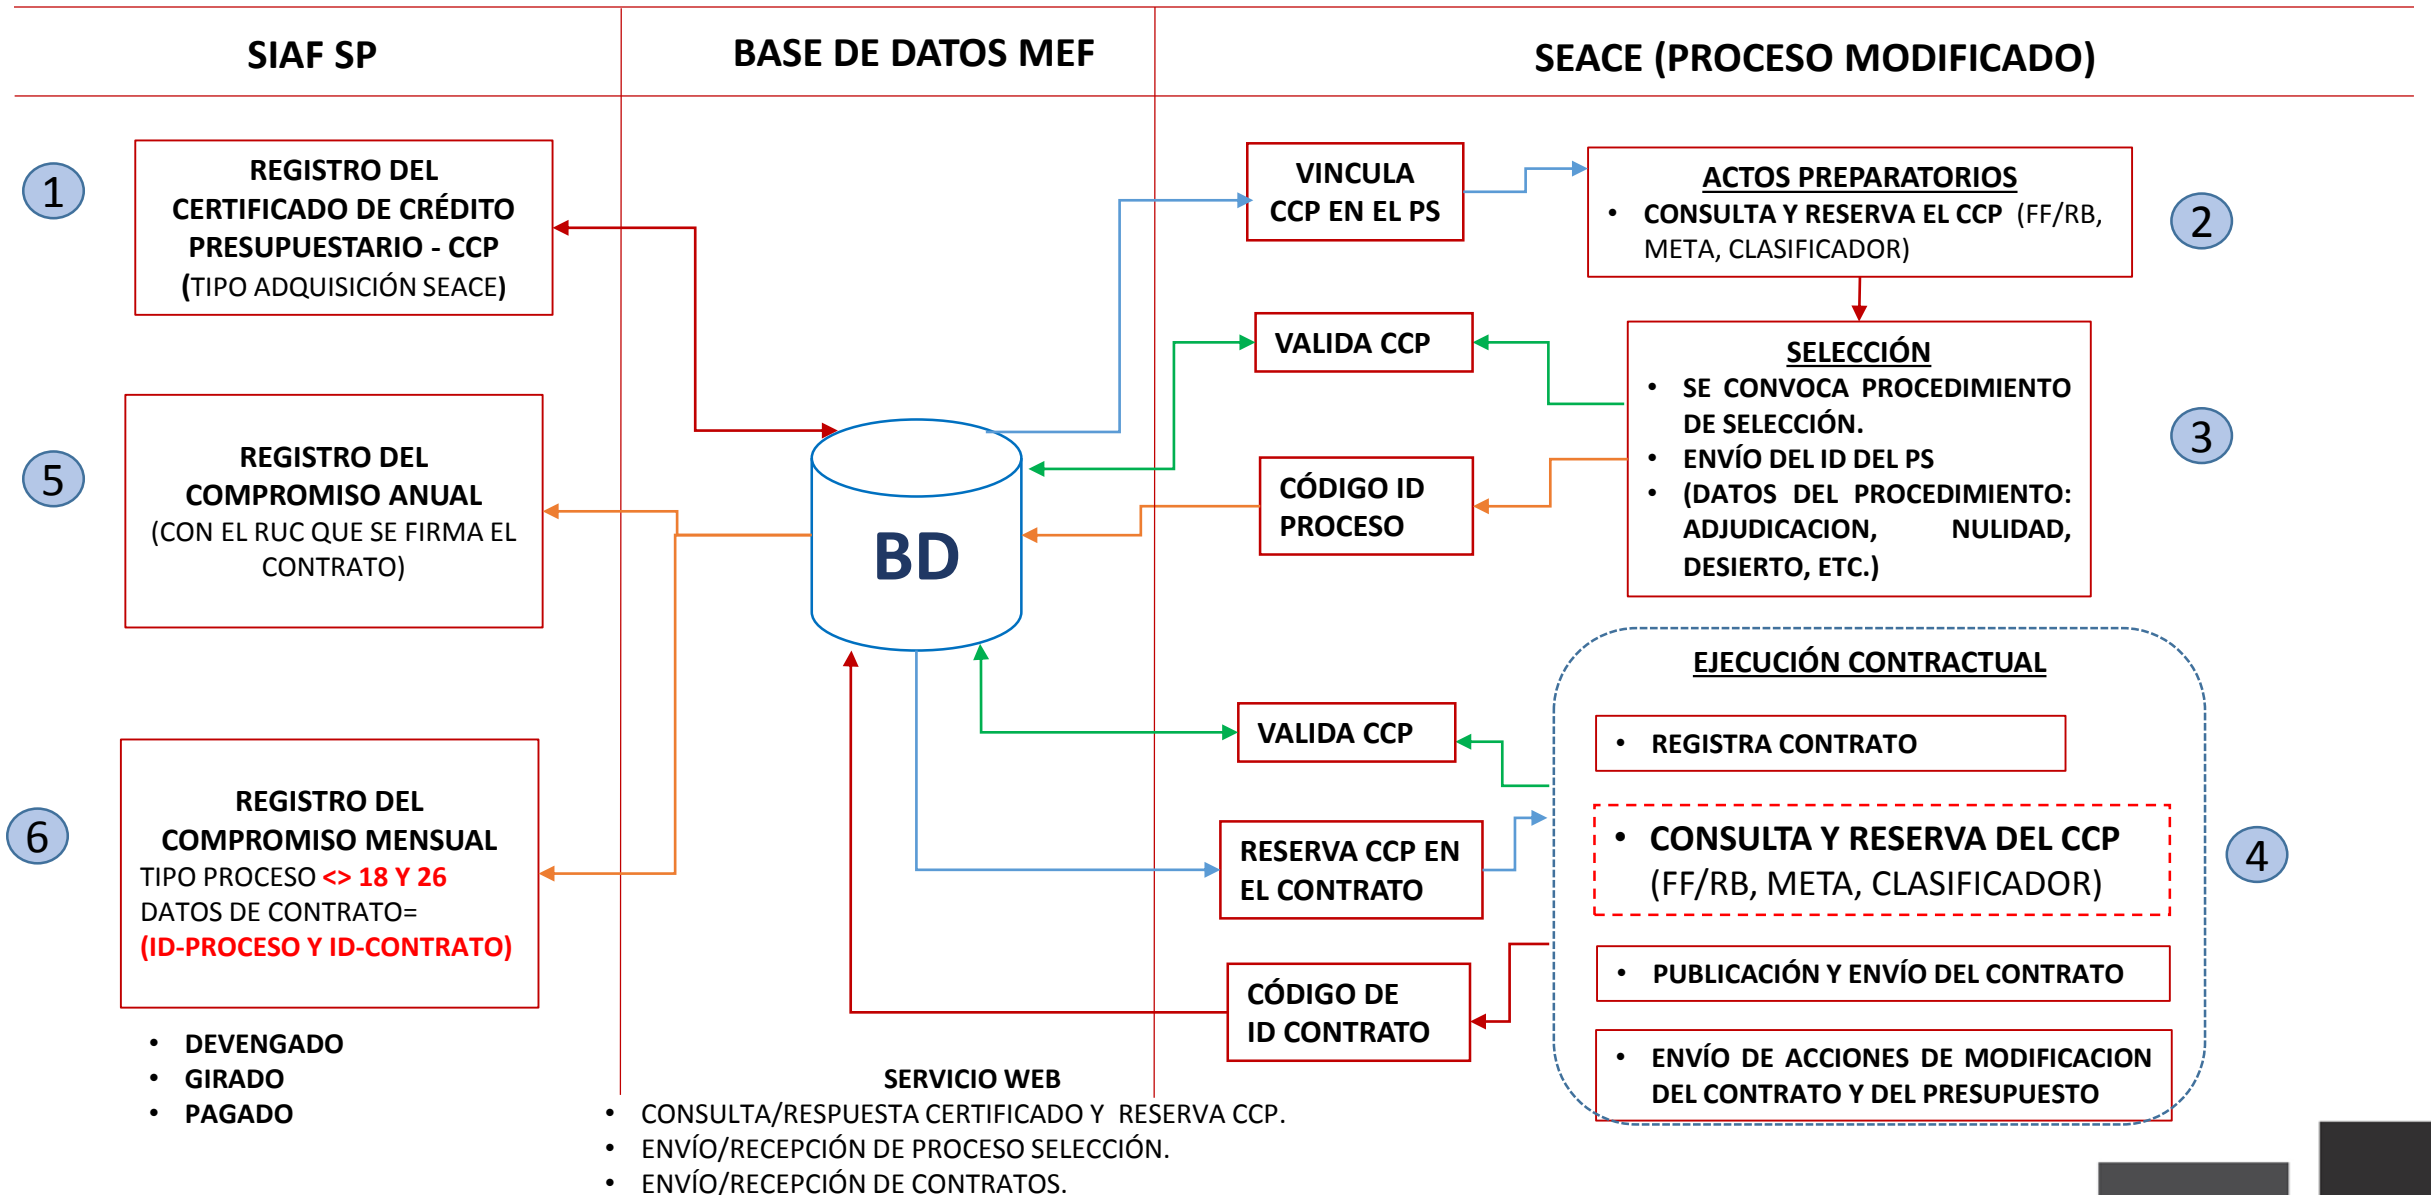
SIAF SP

BASE DE DATOS MEF

SEACE (PROCESO MODIFICADO)

1

REGISTRO DEL CERTIFICADO DE CRÉDITO PRESUPUESTARIO - CCP (TIPO ADQUISICIÓN SEACE)

VINCULA CCP EN EL PS

ACTOS PREPARATORIOS
• CONSULTA Y RESERVA EL CCP (FF/RB, META, CLASIFICADOR)

2

VALIDA CCP

SELECCIÓN
• SE CONVOCA PROCEDIMIENTO DE SELECCIÓN.
• ENVÍO DEL ID DEL PS
• (DATOS DEL PROCEDIMIENTO: ADJUDICACION, NULIDAD, DESIERTO, ETC.)

3

5

REGISTRO DEL COMPROMISO ANUAL (CON EL RUC QUE SE FIRMA EL CONTRATO)

BD

CÓDIGO ID PROCESO

EJECUCIÓN CONTRACTUAL

VALIDA CCP

• REGISTRA CONTRATO

6

REGISTRO DEL COMPROMISO MENSUAL
TIPO PROCESO <> 18 Y 26
DATOS DE CONTRATO=
(ID-PROCESO Y ID-CONTRATO)

RESERVA CCP EN EL CONTRATO

• CONSULTA Y RESERVA DEL CCP (FF/RB, META, CLASIFICADOR)

4

• PUBLICACIÓN Y ENVÍO DEL CONTRATO

CÓDIGO DE ID CONTRATO

• ENVÍO DE ACCIONES DE MODIFICACION DEL CONTRATO Y DEL PRESUPUESTO

• DEVENGADO
• GIRADO
• PAGADO

SERVICIO WEB
• CONSULTA/RESPUESTA CERTIFICADO Y RESERVA CCP.
• ENVÍO/RECEPCIÓN DE PROCESO SELECCIÓN.
• ENVÍO/RECEPCIÓN DE CONTRATOS.